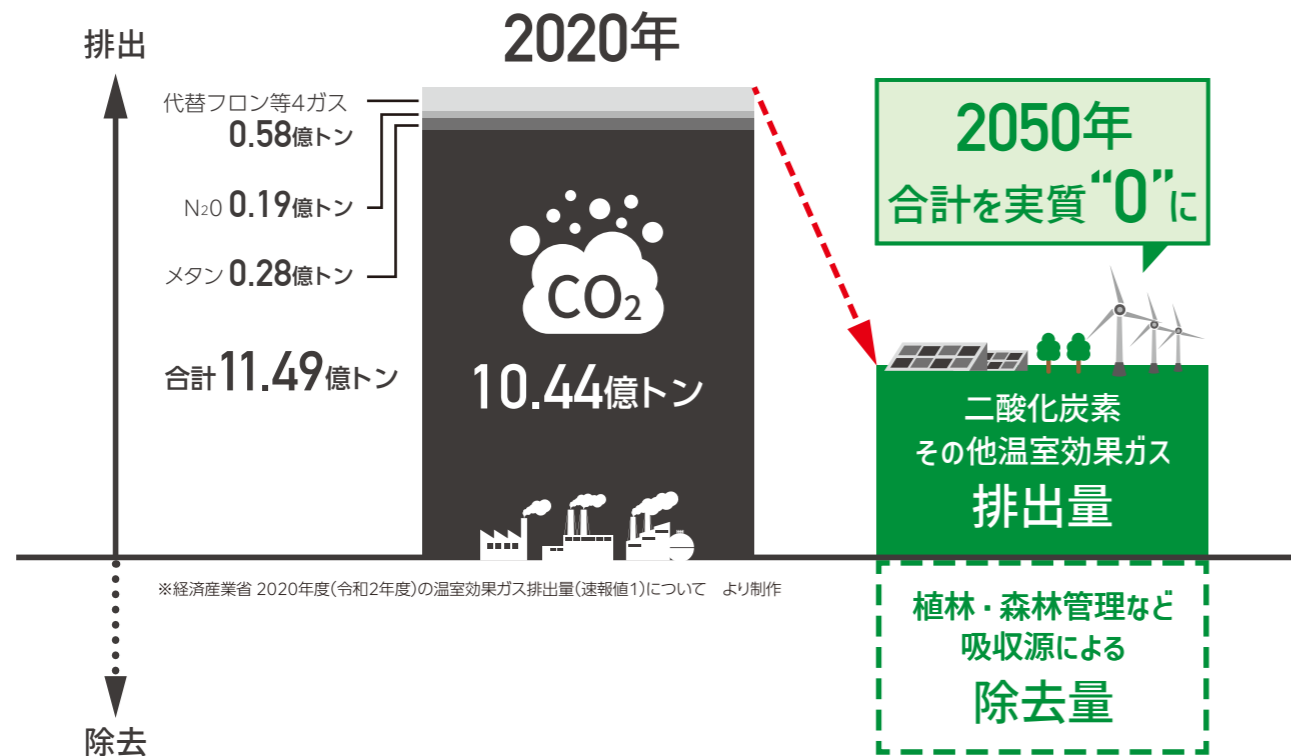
排出

2020年

代替フロン等4ガス
0.58億トン

N2O 0.19億トン

メタン 0.28億トン

合計11.49億トン

$CO_2$
10.44億トン

2050年
合計を実質“0”に

二酸化炭素
その他温室効果ガス
排出量

※経済産業省 2020年度(令和2年度)の温室効果ガス排出量(速報値1)について より制作

植林・森林管理など
吸収源による
除去量

除去